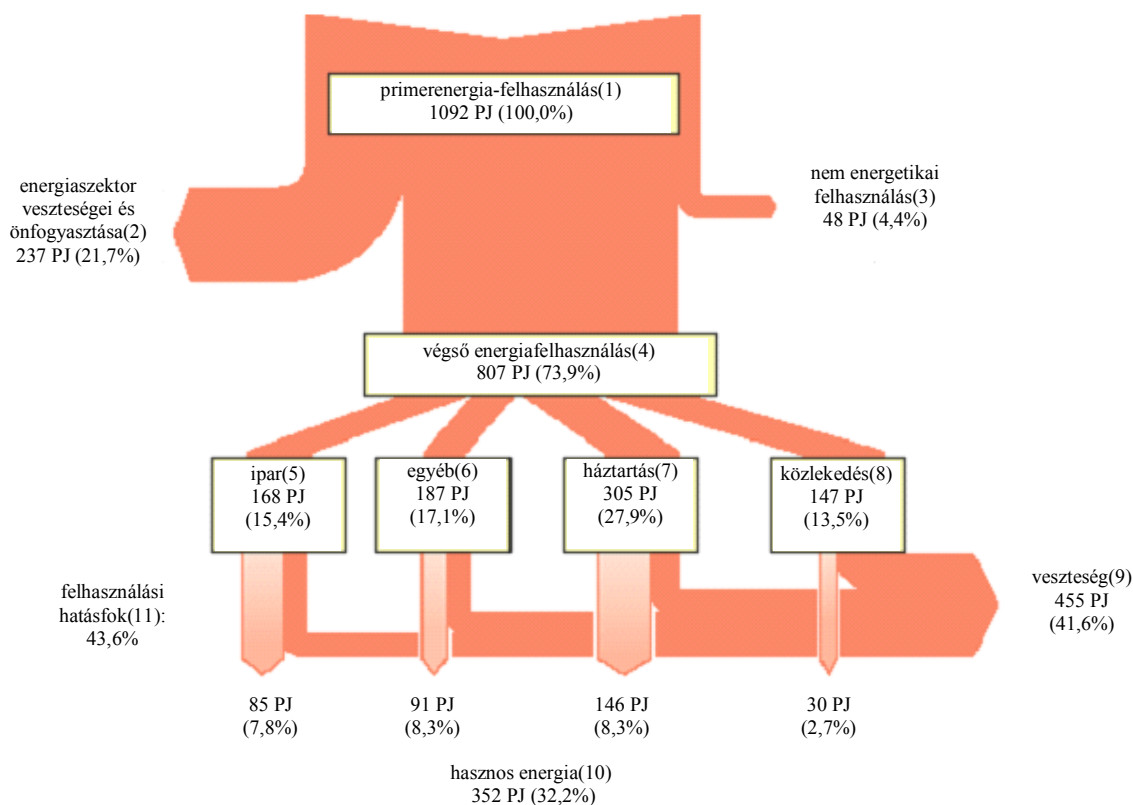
primerenergia-felhasználás(1)
1092 PJ (100,0%)

energiaszektor veszteségei és önfogyasztása(2)
237 PJ (21,7%)

nem energetikai felhasználás(3)
48 PJ (4,4%)

végső energiafelhasználás(4)
807 PJ (73,9%)

ipar(5)
168 PJ
(15,4%)

egyéb(6)
187 PJ
(17,1%)

háztartás(7)
305 PJ
(27,9%)

közlekedés(8)
147 PJ
(13,5%)

felhasználási hatásfok(11):
43,6%

veszteség(9)
455 PJ
(41,6%)

85 PJ
(7,8%)

91 PJ
(8,3%)

146 PJ
(8,3%)

30 PJ
(2,7%)

hasznos energia(10)
352 PJ (32,2%)